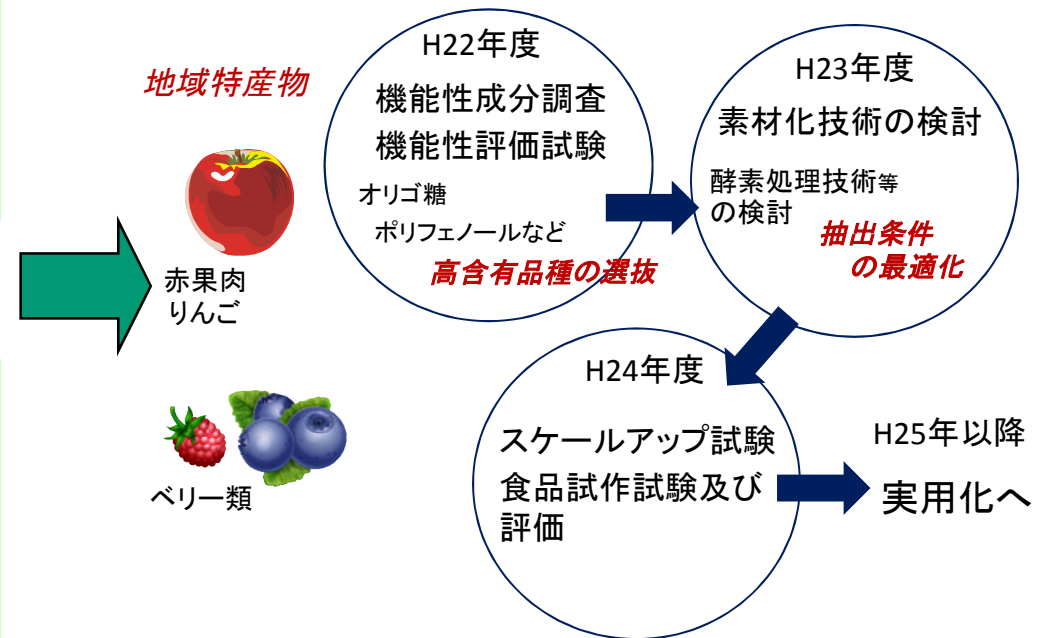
地域特産物

赤果肉
りんご

ベリー類

H22年度

機能性成分調査
機能性評価試験

オリゴ糖
ポリフェノールなど

高含有品種の選抜

H23年度

素材化技術の検討

酵素処理技術等の検討

抽出条件
の最適化

H24年度

スケールアップ試験
食品試作試験及び評価

H25年以降

実用化へ